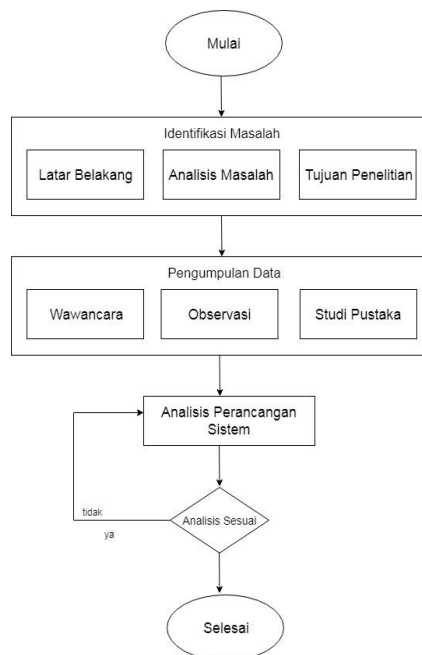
Mulai

Identifikasi Masalah

Latar Belakang

Analisis Masalah

Tujuan Penelitian

Pengumpulan Data

Wawancara

Observasi

Studi Pustaka

Analisis Perancangan Sistem

tidak

Analisis Sesuai

ya

Selesai